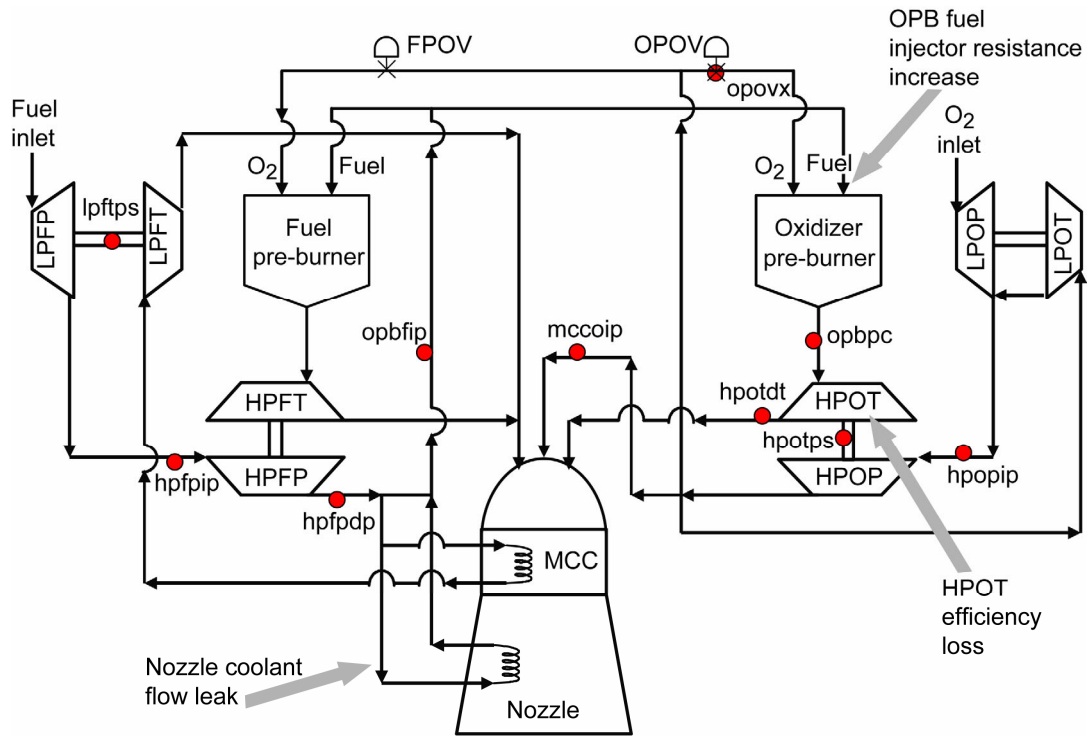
FPOV

OPOV

OPB fuel injector resistance increase

opovx

Fuel inlet

$O_2$

Fuel

$O_2$

Fuel

$O_2$ inlet

lpftps

LPFP

LPFT

Fuel pre-burner

Oxidizer pre-burner

LPOP

LPOT

opbfip

mccoip

opbpc

HPFT

hpotdt

HPOT

hpotps

HPFP

HPOP

hpopip

hpfpip

hpfpdp

MCC

HPOT efficiency loss

Nozzle coolant flow leak

Nozzle